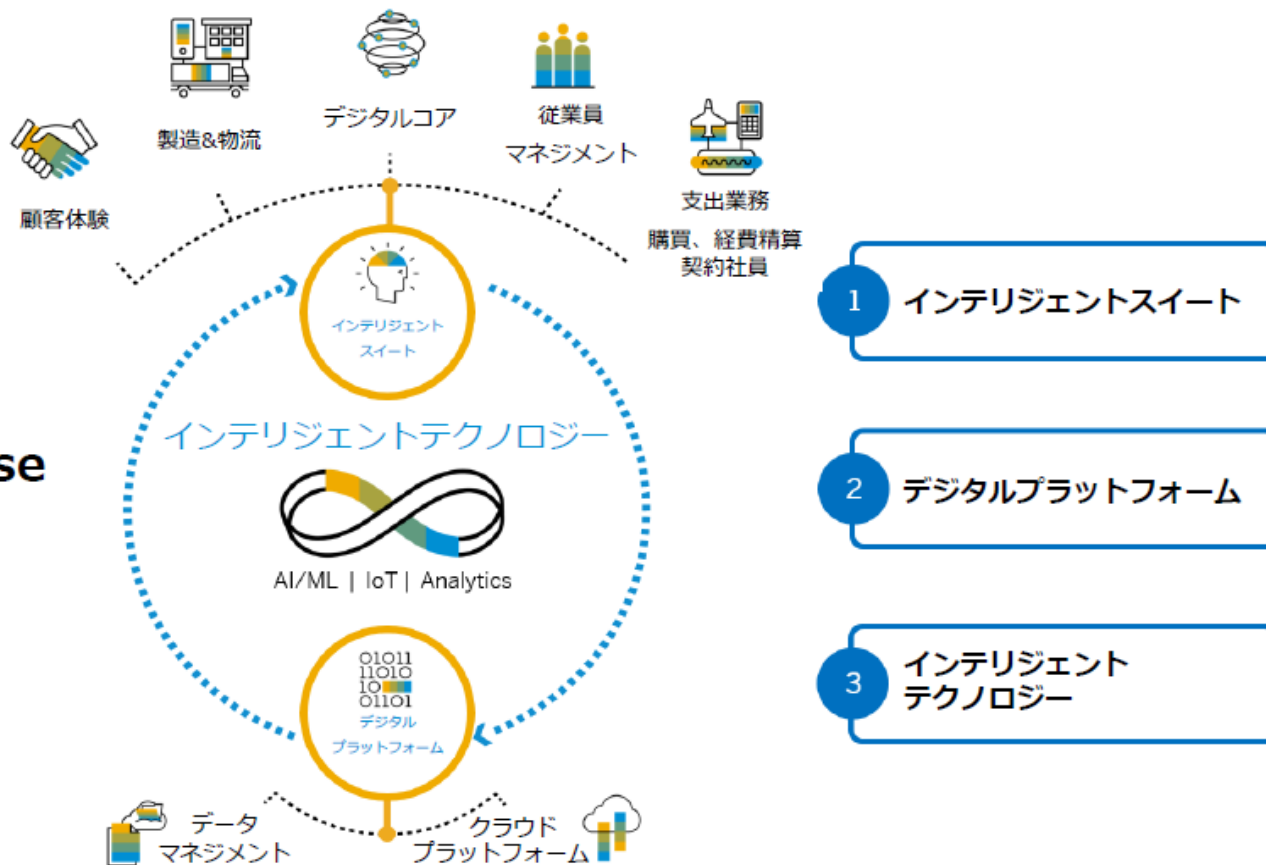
se

顧客体験

製造&物流

デジタルコア

従業員
マネジメント

支出業務
購買、経費精算
契約社員

インテリジェント
スイート

インテリジェントテクノロジー

AI/ML | IoT | Analytics

01011
11010
10
01101
デジタル
プラットフォーム

データ
マネジメント

クラウド
プラットフォーム

1 インテリジェントスイート

2 デジタルプラットフォーム

3 インテリジェント
テクノロジー